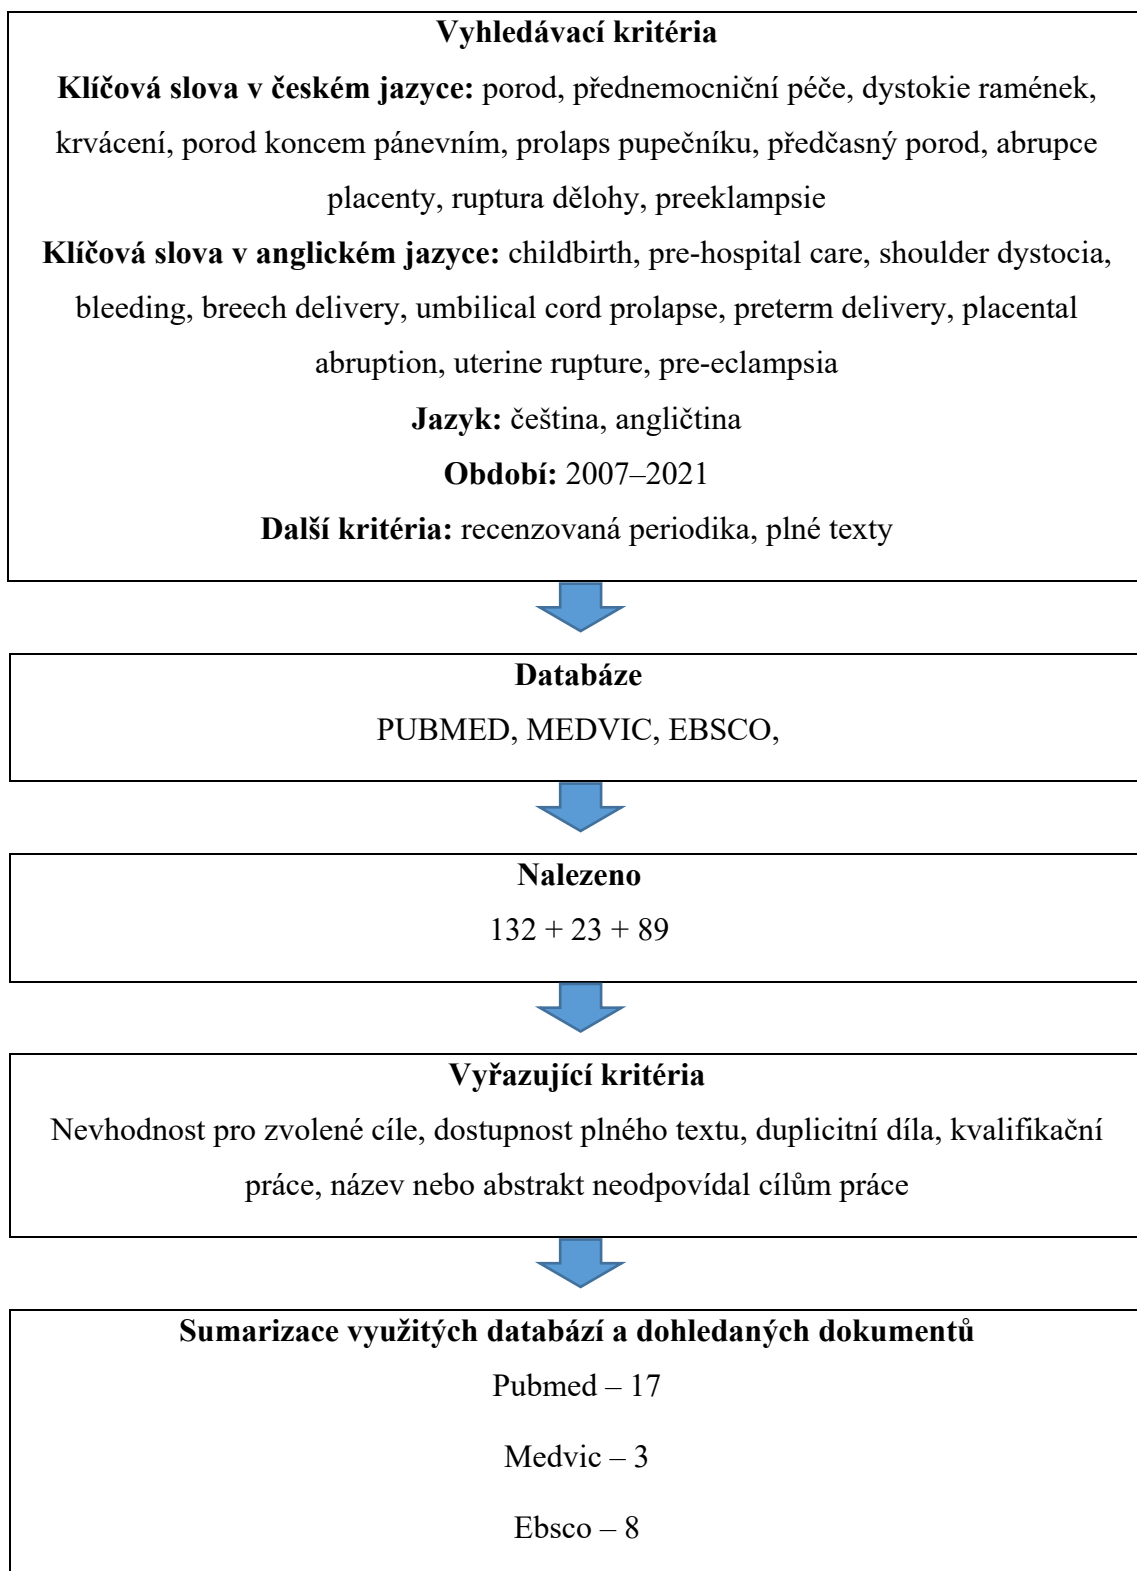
Vyhledávací kritéria

Klíčová slova v českém jazyce: porod, přednemocniční péče, dystokie ramének, krvácení, porod koncem pánevním, prolaps pupečníku, předčasný porod, abrupce placenty, ruptura dělohy, preeklampsie

Klíčová slova v anglickém jazyce: childbirth, pre-hospital care, shoulder dystocia, bleeding, breech delivery, umbilical cord prolapse, preterm delivery, placental abruption, uterine rupture, pre-eclampsia

Jazyk: čeština, angličtina

Období: 2007–2021

Další kritéria: recenzovaná periodika, plné texty

Databáze

PUBMED, MEDVIC, EBSCO,

Nalezeno

132 + 23 + 89

Vyřazující kritéria

Nevhodnost pro zvolené cíle, dostupnost plného textu, duplicitní díla, kvalifikační práce, název nebo abstrakt neodpovídal cílům práce

Sumarizace využitých databází a dohledaných dokumentů

Pubmed – 17

Medvic – 3

Ebsco – 8